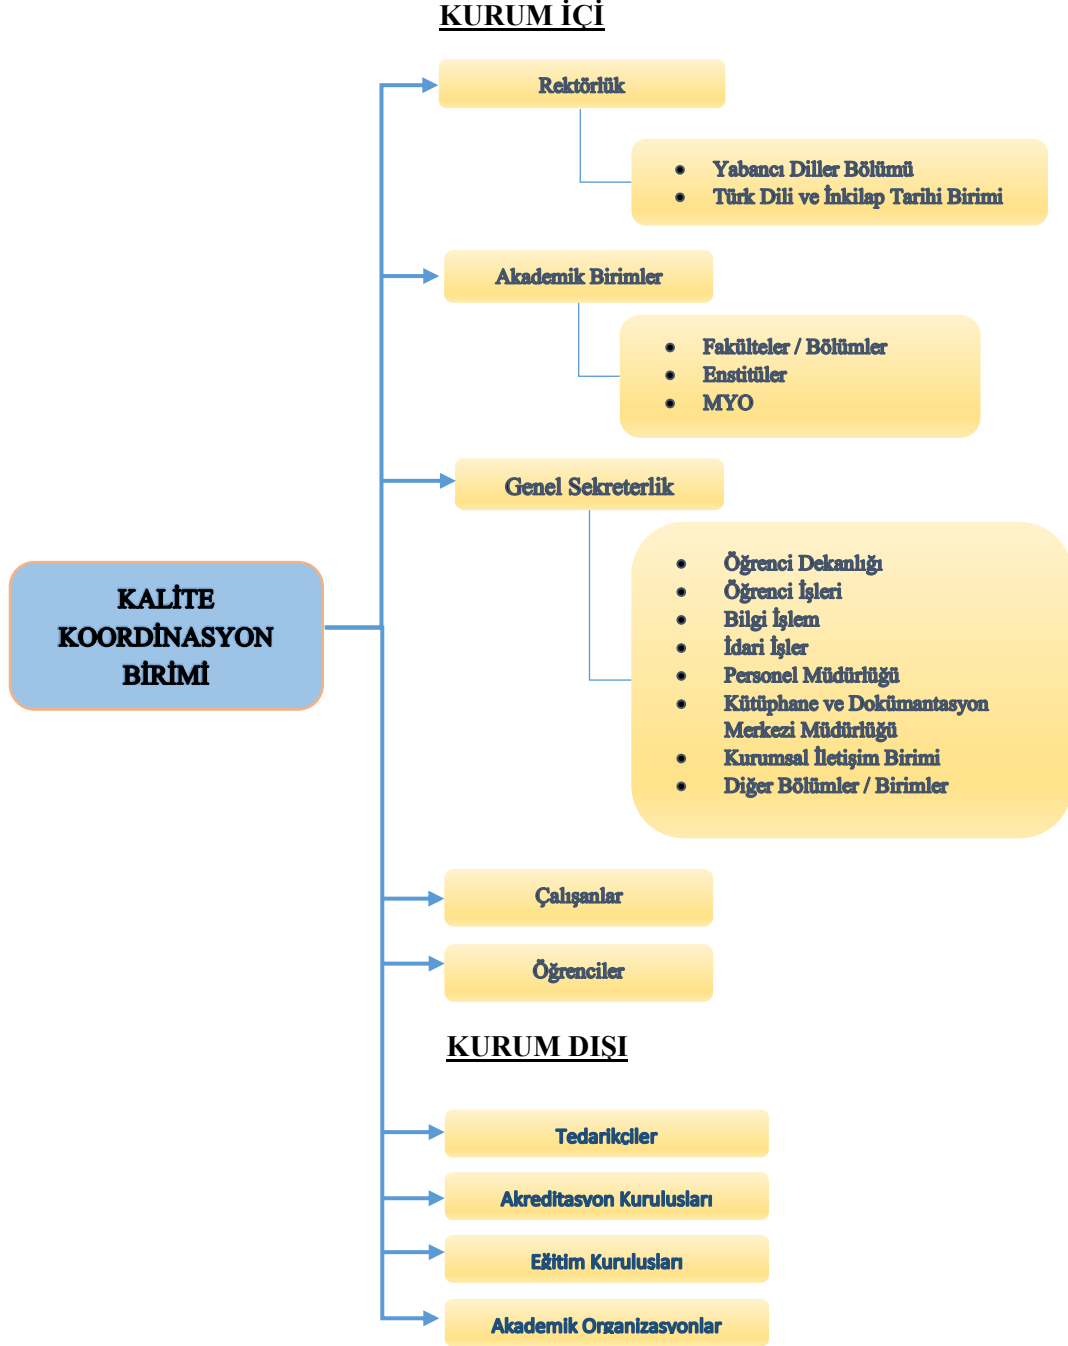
KURUM İÇİ

KALİTE KOORDİNASYON BİRİMİ

Rektörlük

- Yabancı Diller Bölümü
- Türk Dili ve İnkılap Tarihi Birimi

Akademik Birimler

- Fakülteler / Bölümler
- Enstitüler
- MYO

Genel Sekreterlik

- Öğrenci Dekanlığı
- Öğrenci İşleri
- Bilgi İşlem
- İdari İşler
- Personel Müdürlüğü
- Kütüphane ve Dokümantasyon Merkezi Müdürlüğü
- Kurumsal İletişim Birimi
- Diğer Bölümler / Birimler

Çalışanlar

Öğrenciler

KURUM DIŞI

Tedarikçiler

Akreditasyon Kuruluşları

Eğitim Kuruluşları

Akademik Organizasyonlar